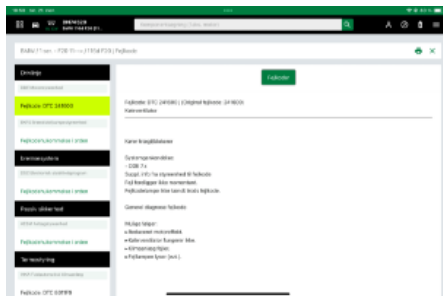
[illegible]

BMW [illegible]

Bedfo 11 ser. - F20 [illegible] | Fejlkode

Drivlinje

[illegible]

Fejlkode DTC 2A9000

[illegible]

Fejlkodekommentar i orden

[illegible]

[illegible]

Fejlkodekommentar i orden

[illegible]

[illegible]

Fejlkodekommentar i orden

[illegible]

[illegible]

Fejlkode DTC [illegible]

Fejlkoder

Fejlkode: DTC 2A9000 | Original fejlkode: 2A9000
Kørevenlidea

Føreren bemærker

Systemforudsætninger
- DDE 7.x
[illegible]
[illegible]
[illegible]

Generel diagnose fejlkode

Mulige følger
• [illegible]
• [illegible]
• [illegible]
• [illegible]